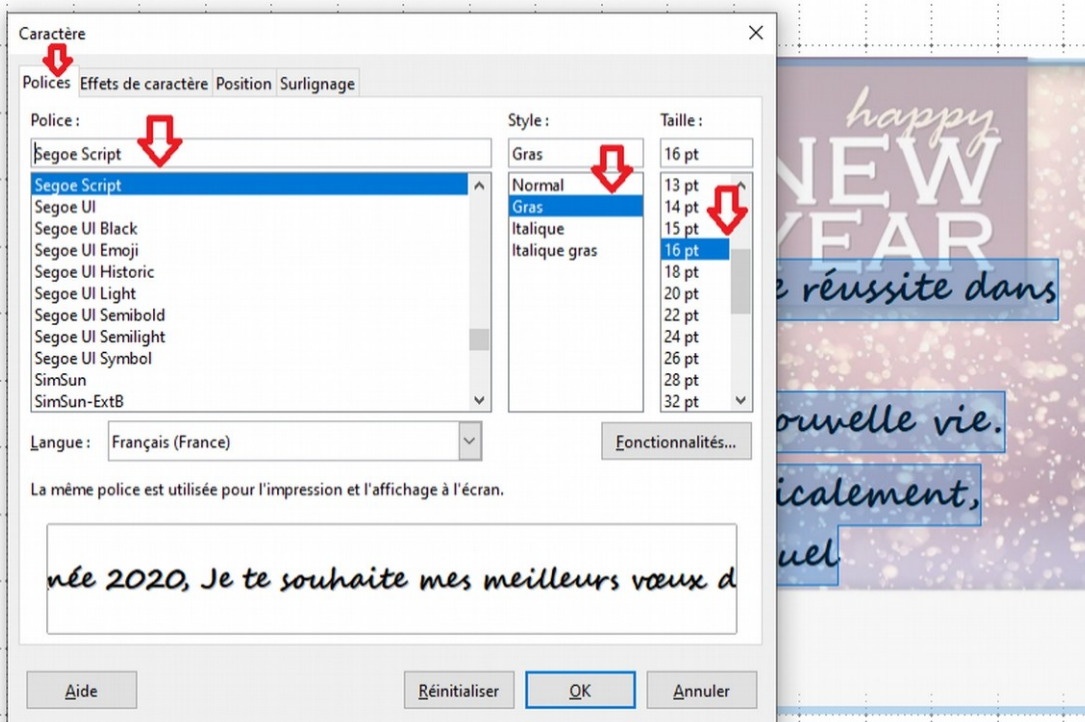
Caractère

Polices | Effets de caractère | Position | Surlignage

Police :
Segoe Script
Segoe Script
Segoe UI
Segoe UI Black
Segoe UI Emoji
Segoe UI Historic
Segoe UI Light
Segoe UI Semibold
Segoe UI Semilight
Segoe UI Symbol
SimSun
SimSun-ExtB

Style :
Gras
Normal
Gras
Italique
Italique gras

Taille :
16 pt
13 pt
14 pt
15 pt
16 pt
18 pt
20 pt
22 pt
24 pt
26 pt
28 pt
32 pt

Langue : Français (France)

Fonctionnalités...

La même police est utilisée pour l'impression et l'affichage à l'écran.

née 2020, Je te souhaite mes meilleurs vœux d

Aide
Réinitialiser
OK
Annuler

happy
NEW
YEAR
e réussite dans
ouvelle vie.
icalement,
uel